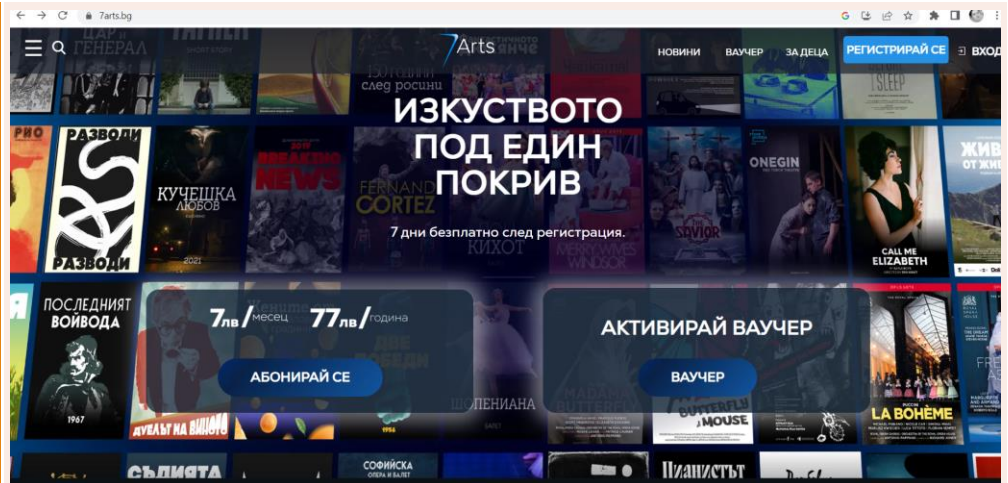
7arts.bg

7Arts

НОВИНИ ВАУЧЕР ЗА ДЕЦА РЕГИСТРИРАЙ СЕ Вход

ИЗКУСТВОТО ПОД ЕДИН ПОКРИВ

7 дни безплатно след регистрация.

7лв / месец 77лв / година

АБОНИРАЙ СЕ

АКТИВИРАЙ ВАУЧЕР

ВАУЧЕР

ЦАР и ГЕНЕРАЛ

РАЗВОДИ

РАЗВОДИ

КУЧЕШКА ЛЮБОВ

2021

BREAKING NEWS

FERNANDO CORTEZ

КИХОТ

150 години след росини

ONEGIN

SAVIOR

CALL ME ELIZABETH

ПОСЛЕДНИЯТ ВОЙВОДА

1967

ДУЕЛЪТ НА ВИЦОВЕТЕ

ШОПЕНИАНА

MADAMA BUTTERFLY

BUTTERFLY MOUSE

LA BOHÈME

СЪДИЯТА

СОФИЙСКА ОПЕРА И БАЛЕТ

ПИАНИСТЪТ